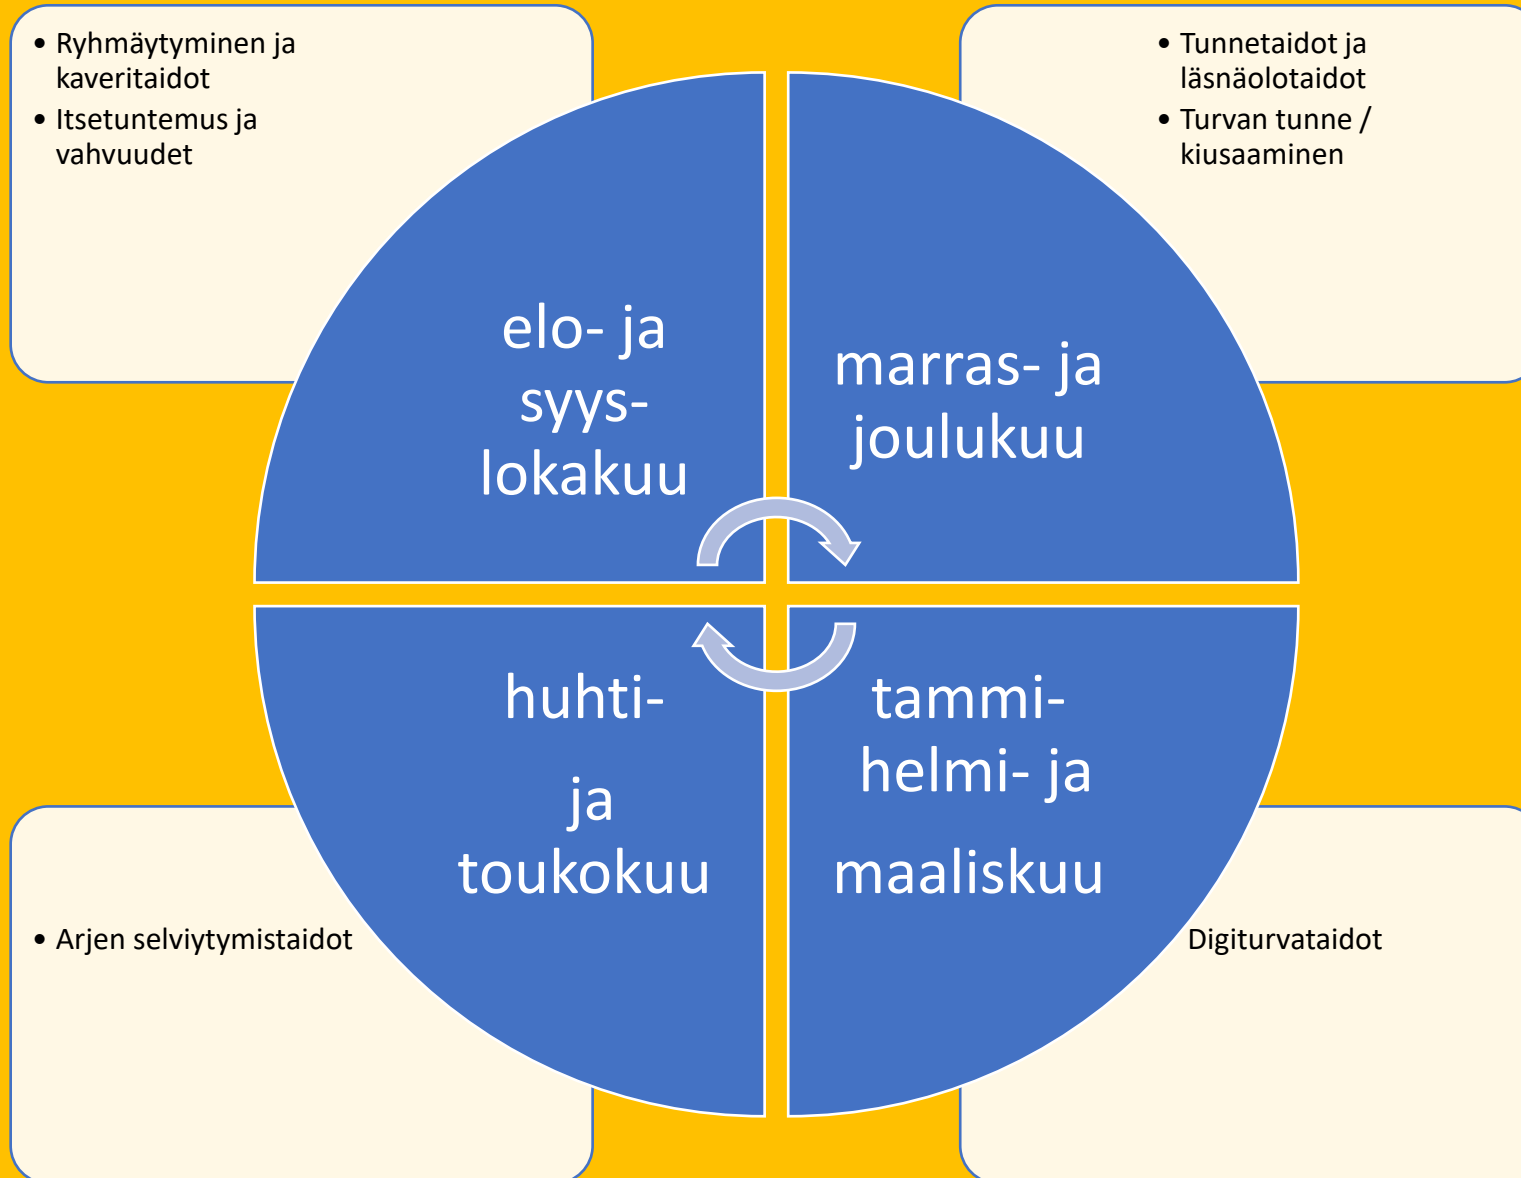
• Ryhmäytyminen ja kaveritaidot
• Itsetuntemus ja vahvuudet

• Tunnetaidot ja läsnäolotaidot
• Turvan tunne / kiusaaminen

elo- ja syys- lokakuu

marras- ja joulukuu

huhti-

ja toukokuu

tammi- helmi- ja

maaliskuu

• Arjen selviytymistaidot

Digiturvataidot